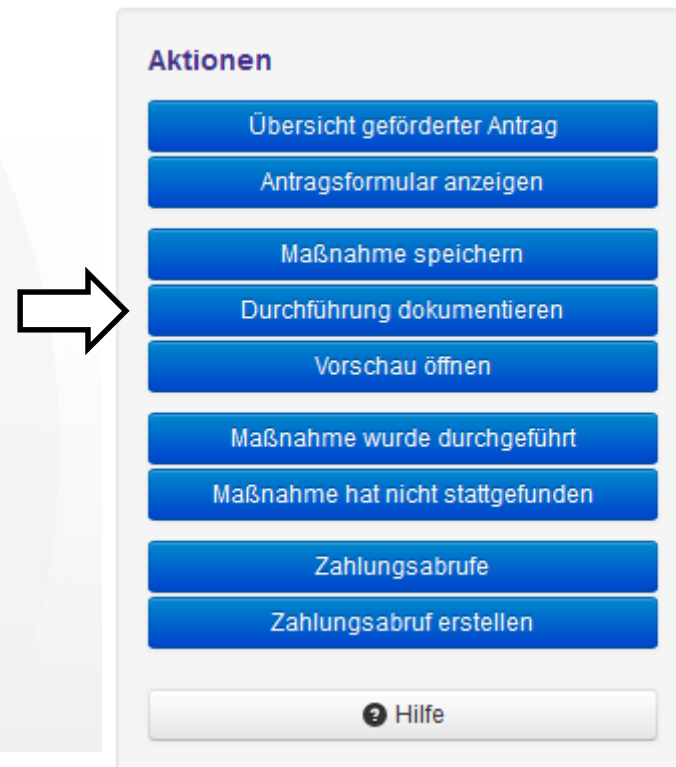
Aktionen

Übersicht geförderter Antrag

Antragsformular anzeigen

Maßnahme speichern

Durchführung dokumentieren

Vorschau öffnen

Maßnahme wurde durchgeführt

Maßnahme hat nicht stattgefunden

Zahlungsabrufe

Zahlungsabruf erstellen

Hilfe